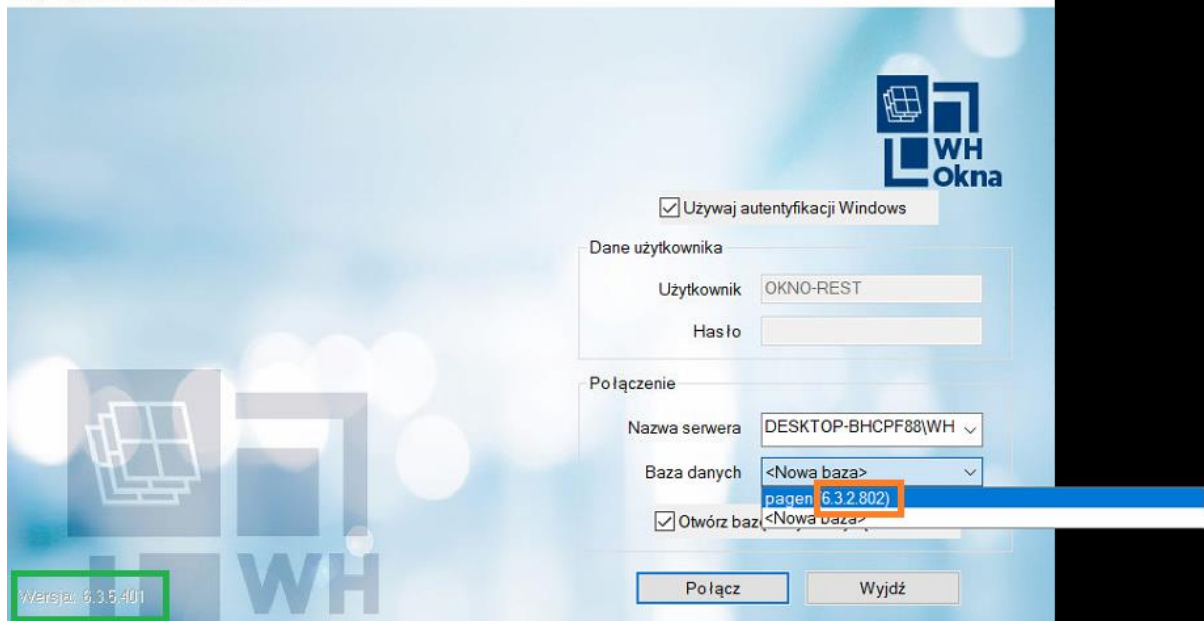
WH Okna

Używaj autentyfikacji Windows

Dane użytkownika

Użytkownik OKNO-REST

Hasło

Połączenie

Nazwa serwera DESKTOP-BHCPF88\WH

Baza danych <Nowa baza>

pagen (6.3.2.802)
<Nowa baza>

Otwórz baz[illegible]

Wersja: 6.3.5.401

WH

Połącz

Wyjdź